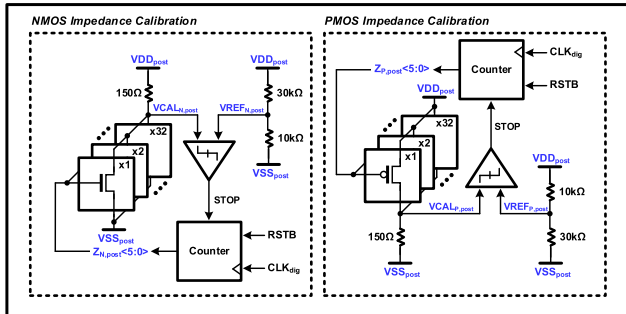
NMOS Impedance Calibration

VDD$_{post}$
150Ω
VCAL$_{N,post}$
VDD$_{post}$
VREF$_{N,post}$
30kΩ
10kΩ
VSS$_{post}$
x32
x2
x1
STOP
VSS$_{post}$
Counter
RSTB
Z$_{N,post}$<5:0>
CLK$_{dig}$

PMOS Impedance Calibration

Counter
CLK$_{dig}$
RSTB
Z$_{P,post}$<5:0>
VDD$_{post}$
x32
x2
x1
STOP
VDD$_{post}$
10kΩ
VCAL$_{P,post}$
VREF$_{P,post}$
150Ω
30kΩ
VSS$_{post}$
VSS$_{post}$